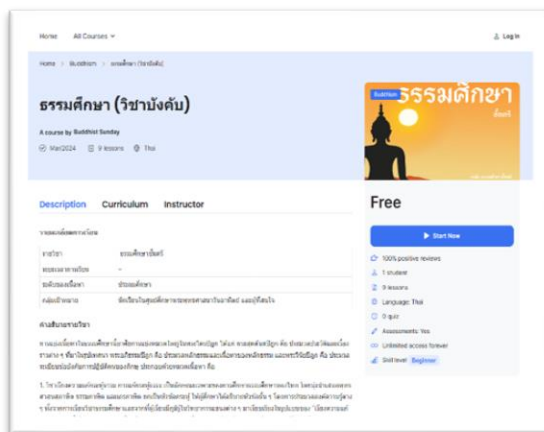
Home All Courses Log In

Home > Buddhism > ธรรมศึกษา (วิชาบังคับ)

ธรรมศึกษา (วิชาบังคับ)

A course by Buddhist Sunday

Mar2024 9 lessons Thai

Buddhist ธรรมศึกษา ชั้นตรี

Description Curriculum Instructor

Free

Start Now

100% positive reviews
1 student
9 lessons
Language: Thai
0 quiz
Assessments: Yes
Unlimited access forever
Skill level Beginner

| รายวิชา | ธรรมศึกษาชั้นตรี |
|---|---|
| ระยะเวลาการเรียน | - |
| ระดับของหลักสูตร | ประถมศึกษา |
| กลุ่มเป้าหมาย | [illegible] |

คำอธิบายรายวิชา

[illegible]

1. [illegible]